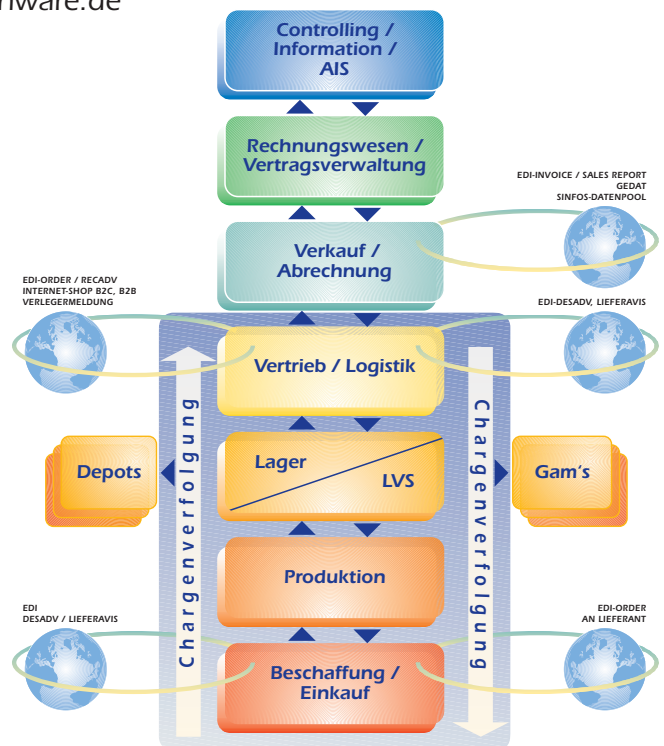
nware.de

Controlling / Information / AIS

Rechnungswesen / Vertragsverwaltung

EDI-INVOICE / SALES REPORT
GEDAT
SINFOS-DATENPOOL

Verkauf / Abrechnung

EDI-ORDER / RECADV
INTERNET-SHOP B2C, B2B
VERLEGERMELDUNG

EDI-DESADV, LIEFERAVIS

Vertrieb / Logistik

Chargenverfolgung

Chargenverfolgung

Depots

Lager

LVS

Gam's

Produktion

EDI
DESADV / LIEFERAVIS

EDI-ORDER
AN LIEFERANT

Beschaffung / Einkauf